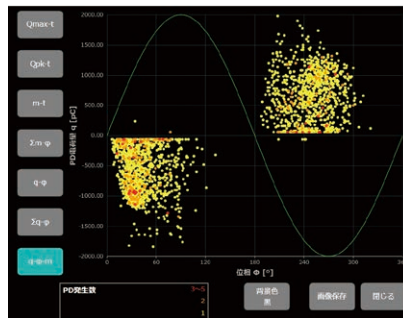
Qmax-t

Qpk-t

m-t

Σm-φ

q-φ

Σq-φ

q-φ-m

2000.00
1500.00
1000.00
500.00
0.00
-500.00
-1000.00
-1500.00
-2000.00

PD電荷量 q [pC]

0
60
120
180
240
300
360

位相 Φ [°]

PD発生数
1~5
2
1

背景色
黒

画像保存

閉じる